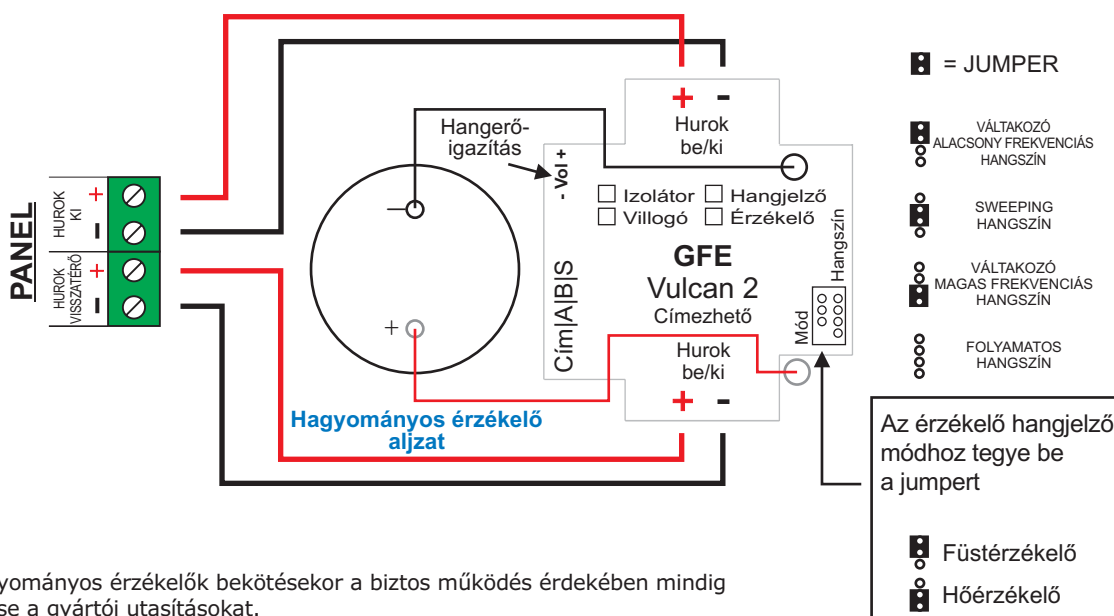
= JUMPER

VÁLTAKOZÓ ALACSONY FREKVENCIÁS HANGSZÍN

SWEEPING HANGSZÍN

VÁLTAKOZÓ MAGAS FREKVENCIÁS HANGSZÍN

FOLYAMATOS HANGSZÍN

PANEL

HUROK KI
+
-

HUROK VISSZATÉRŐ
+
-

Hangerő-igazítás

+ -
Hurok be/ki

- Vol +

Izolátor
Hangjelző
Villogó
Érzékelő

GFE
Vulcan 2
Címezhető

Cím|A|B|S

Hangszín

Mód

Hurok be/ki
+ -

Hagyományos érzékelő aljzat

Az érzékelő hangjelző módhoz tegye be a jumpert

Füstérzékelő
Hőérzékelő

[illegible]yományos érzékelők bekötésekor a biztos működés érdekében mindig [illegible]se a gyártói utasításokat.